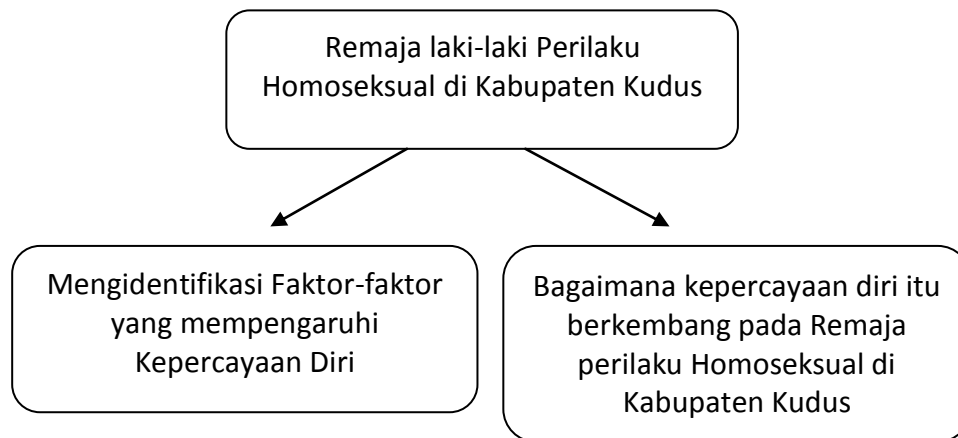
Remaja laki-laki Perilaku Homoseksual di Kabupaten Kudus

Mengidentifikasi Faktor-faktor yang mempengaruhi Kepercayaan Diri

Bagaimana kepercayaan diri itu berkembang pada Remaja perilaku Homoseksual di Kabupaten Kudus